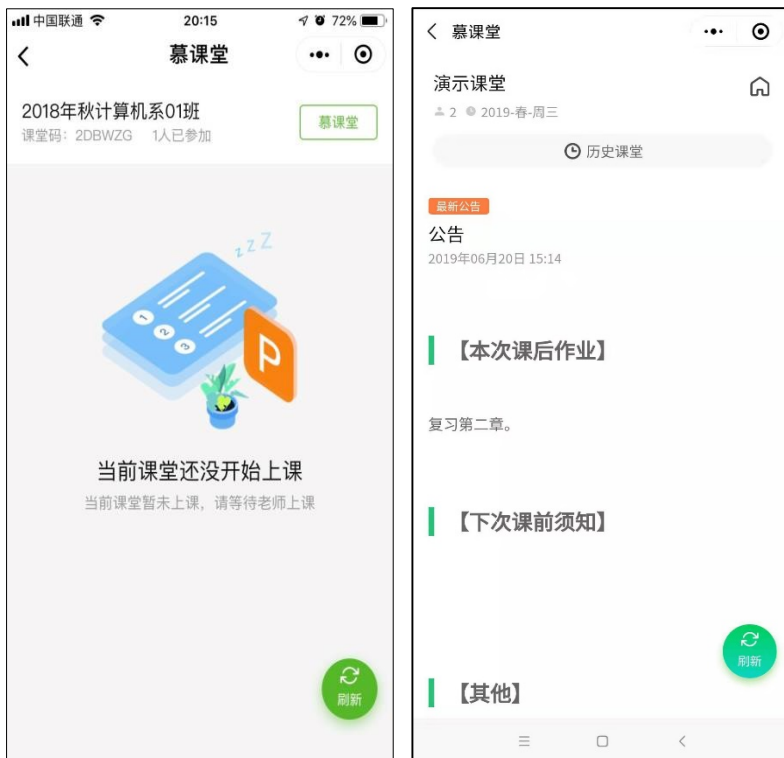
中国联通 20:15 72%

慕课堂

2018年秋计算机系01班
课堂码：2DBWZG 1人已参加
慕课堂

zzZ

P

当前课堂还没开始上课
当前课堂暂未上课，请等待老师上课

刷新

慕课堂

演示课堂
2 2019-春-周三
历史课堂

最新公告
公告
2019年06月20日 15:14

【本次课后作业】

复习第二章。

【下次课前须知】

刷新

【其他】